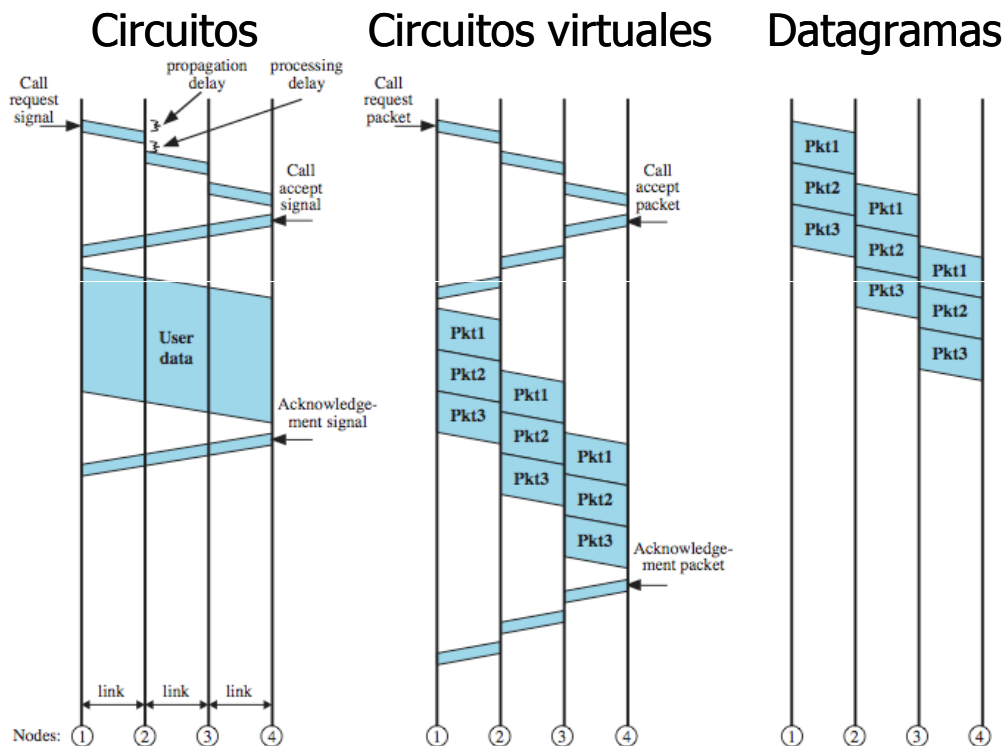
Circuitos

Circuitos virtuales

Datagramas

Call request signal

propagation delay

processing delay

Call accept signal

User data

Acknowledgement signal

link

link

link

Nodes: ① ② ③ ④

Call request packet

Call accept packet

Pkt1

Pkt2

Pkt3

Pkt1

Pkt2

Pkt3

Pkt1

Pkt2

Pkt3

Acknowledgement packet

① ② ③ ④

Pkt1

Pkt2

Pkt3

Pkt1

Pkt2

Pkt3

Pkt1

Pkt2

Pkt3

① ② ③ ④